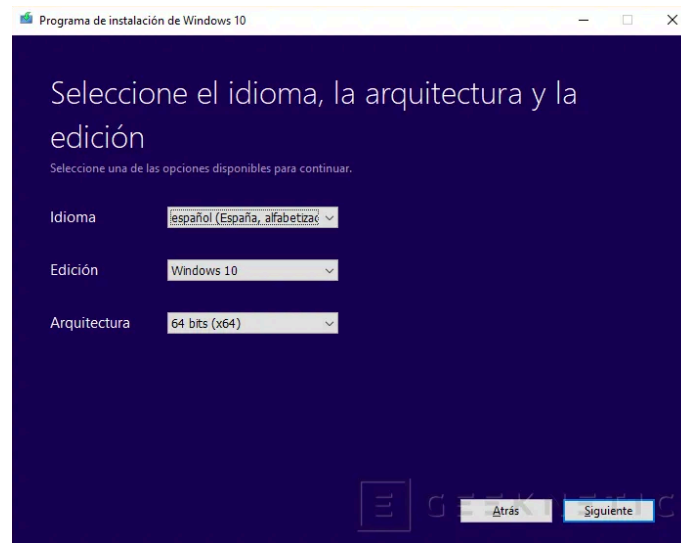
Programa de instalación de Windows 10

Seleccione el idioma, la arquitectura y la edición

Seleccione una de las opciones disponibles para continuar.

Idioma español (España, alfabetizac

Edición Windows 10

Arquitectura 64 bits (x64)

GEEKNETIC

Atrás Siguiente